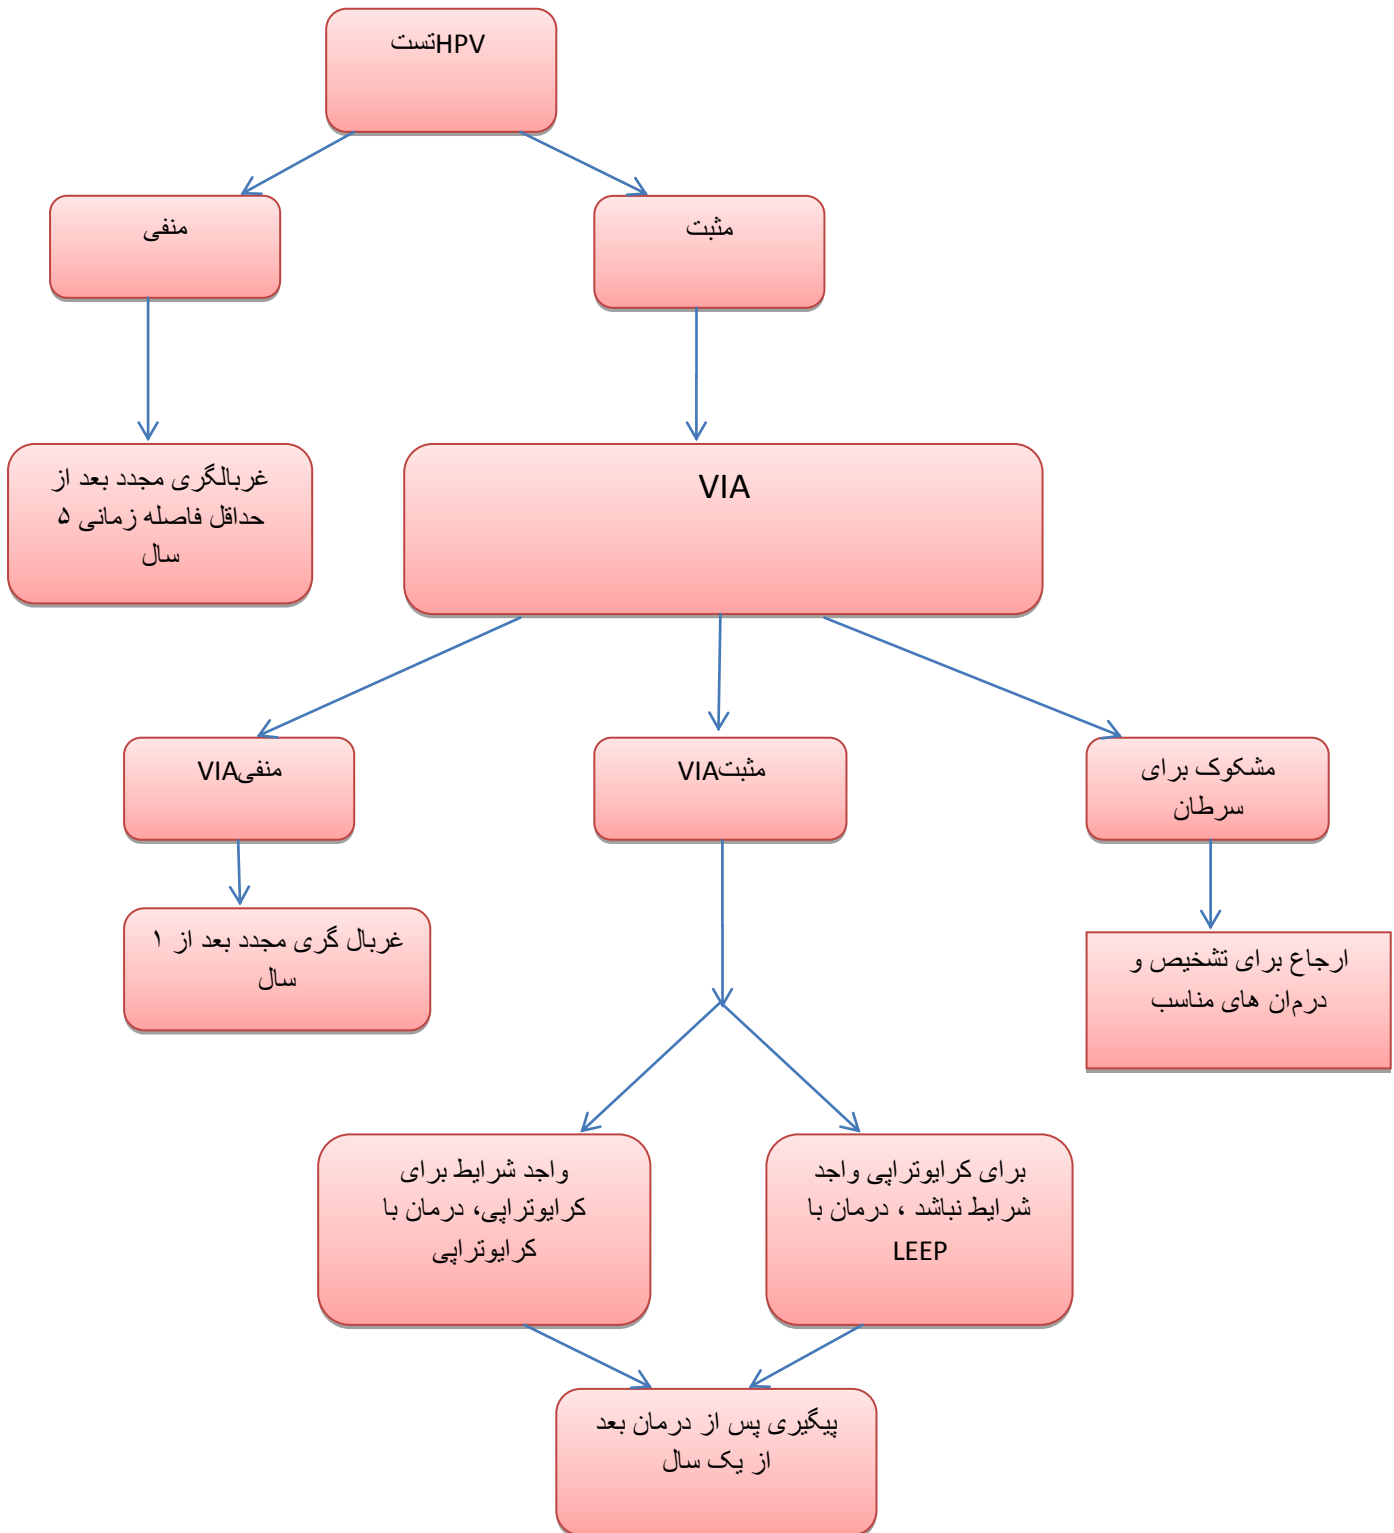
تستHPV

منفی

مثبت

غربالگری مجدد بعد از حداقل فاصله زمانی ۵ سال

VIA

منفیVIA

مثبتVIA

مشکوک برای سرطان

غربال گری مجدد بعد از ۱ سال

ارجاع برای تشخیص و درمان های مناسب

واجد شرایط برای کرایوتراپی، درمان با کرایوتراپی

برای کرایوتراپی واجد شرایط نباشد ، درمان با LEEP

پیگیری پس از درمان بعد از یک سال